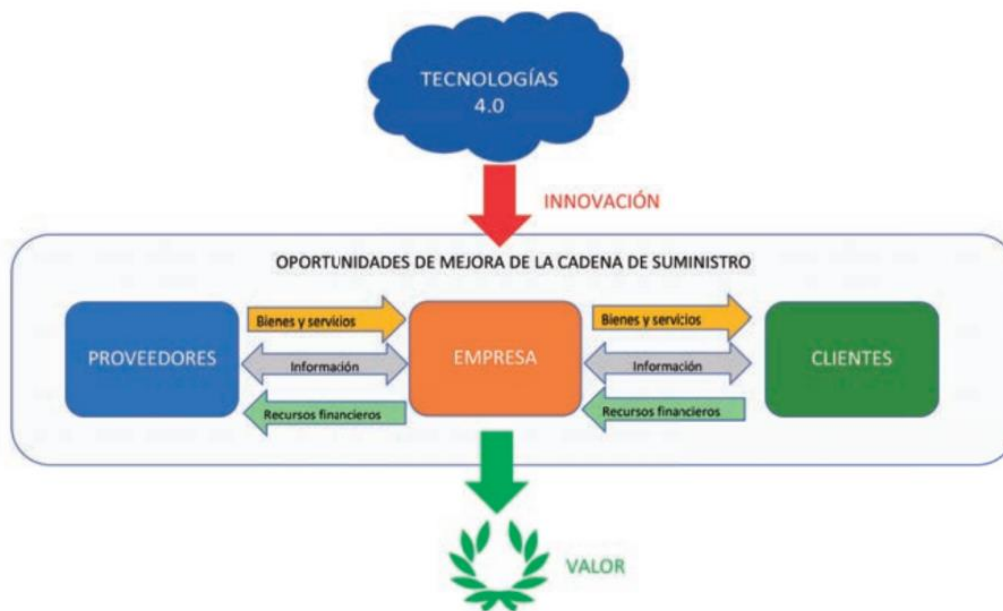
TECNOLOGÍAS 4.0

INNOVACIÓN

OPORTUNIDADES DE MEJORA DE LA CADENA DE SUMINISTRO

PROVEEDORES

Bienes y servicios

Información

Recursos financieros

EMPRESA

Bienes y servicios

Información

Recursos financieros

CLIENTES

VALOR